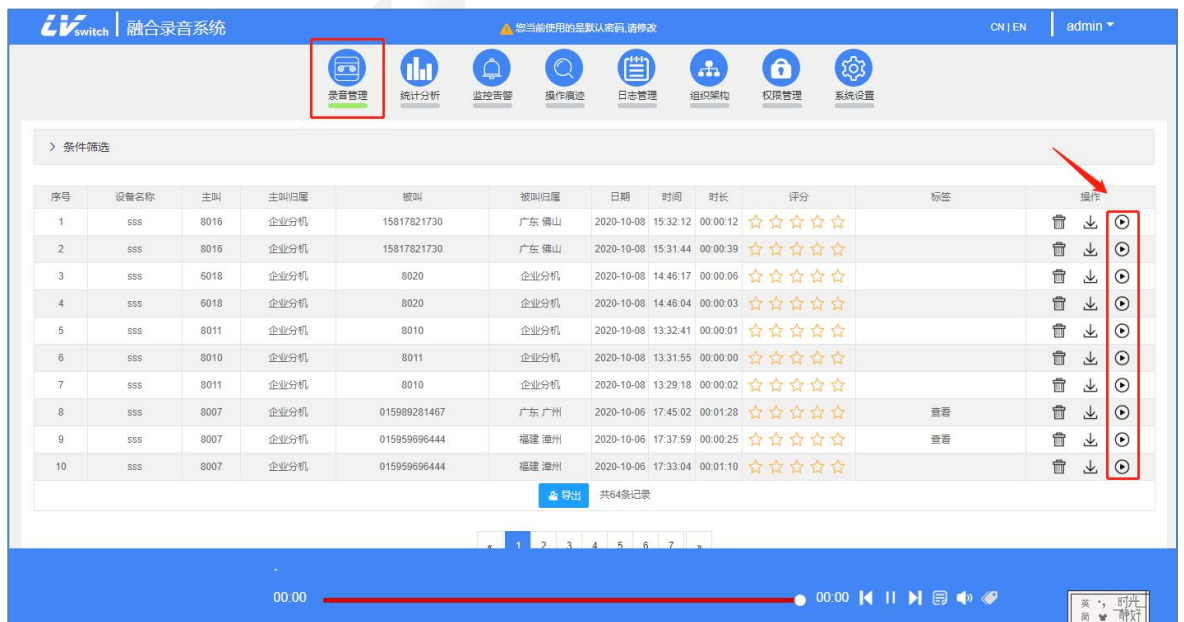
LVswitch | 融合录音系统

您当前使用的是默认密码,请修改

CN | EN

admin

录音管理 统计分析 监控告警 操作痕迹 日志管理 组织架构 权限管理 系统设置

> 条件筛选

| 序号 | 设备名称 | 主叫 | 主叫归属 | 被叫 | 被叫归属 | 日期 | 时间 | 时长 | 评分 | 标签 | 操作 |
|---|---|---|---|---|---|---|---|---|---|---|---|
| 1 | sss | 8016 | 企业分机 | 15817821730 | 广东 佛山 | 2020-10-08 | 15:32:12 | 00:00:12 | ☆☆☆☆☆ | | |
| 2 | sss | 8016 | 企业分机 | 15817821730 | 广东 佛山 | 2020-10-08 | 15:31:44 | 00:00:39 | ☆☆☆☆☆ | | |
| 3 | sss | 6018 | 企业分机 | 8020 | 企业分机 | 2020-10-08 | 14:46:17 | 00:00:06 | ☆☆☆☆☆ | | |
| 4 | sss | 6018 | 企业分机 | 8020 | 企业分机 | 2020-10-08 | 14:46:04 | 00:00:03 | ☆☆☆☆☆ | | |
| 5 | sss | 8011 | 企业分机 | 8010 | 企业分机 | 2020-10-08 | 13:32:41 | 00:00:01 | ☆☆☆☆☆ | | |
| 6 | sss | 8010 | 企业分机 | 8011 | 企业分机 | 2020-10-08 | 13:31:55 | 00:00:00 | ☆☆☆☆☆ | | |
| 7 | sss | 8011 | 企业分机 | 8010 | 企业分机 | 2020-10-08 | 13:29:18 | 00:00:02 | ☆☆☆☆☆ | | |
| 8 | sss | 8007 | 企业分机 | 015989281467 | 广东 广州 | 2020-10-06 | 17:45:02 | 00:01:28 | ☆☆☆☆☆ | 查看 | |
| 9 | sss | 8007 | 企业分机 | 015959696444 | 福建 漳州 | 2020-10-06 | 17:37:59 | 00:00:25 | ☆☆☆☆☆ | 查看 | |
| 10 | sss | 8007 | 企业分机 | 015959696444 | 福建 漳州 | 2020-10-06 | 17:33:04 | 00:01:10 | ☆☆☆☆☆ | | |

导出 共64条记录

« 1 2 3 4 5 6 7 »

00:00 00:00

英 简 时光 静好